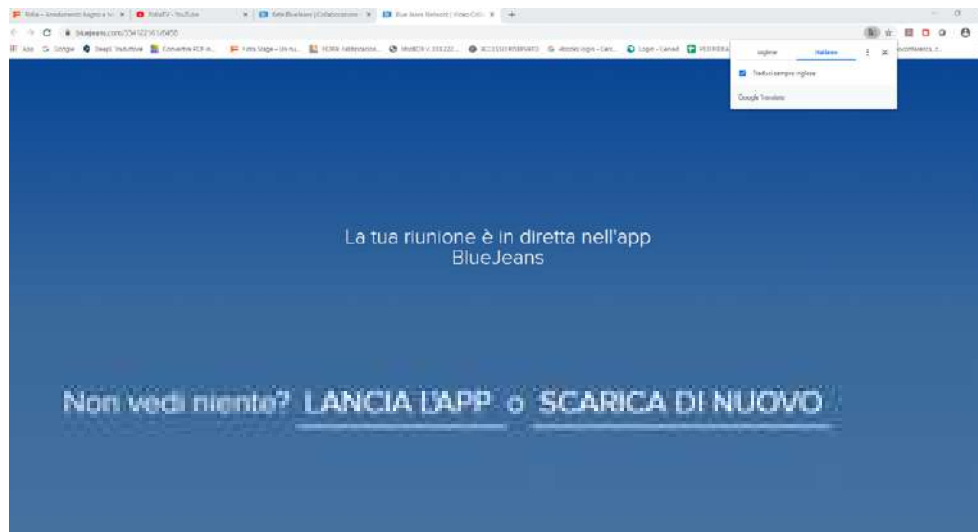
Rifle – Andamento Sogno e ... | RifleTV - YouTube | Rete BlueJeans | Collaborazione | Blue Jeans Network | Video Coll... | +

bluejeans.com/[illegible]

App | Google | Deepl Traduttore | Convertire PDF in... | Foto Stage – Un n... | HORA Fatturazione... | MedBOX v. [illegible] | ACCESSO RISERVATO | Google Login – Cam... | Login – Canvas | VETRINA | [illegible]

inglese | italiano

Traduci sempre inglese

Google Translate

La tua riunione è in diretta nell'app BlueJeans

Non vedi niente? LANCIA L'APP o SCARICA DI NUOVO